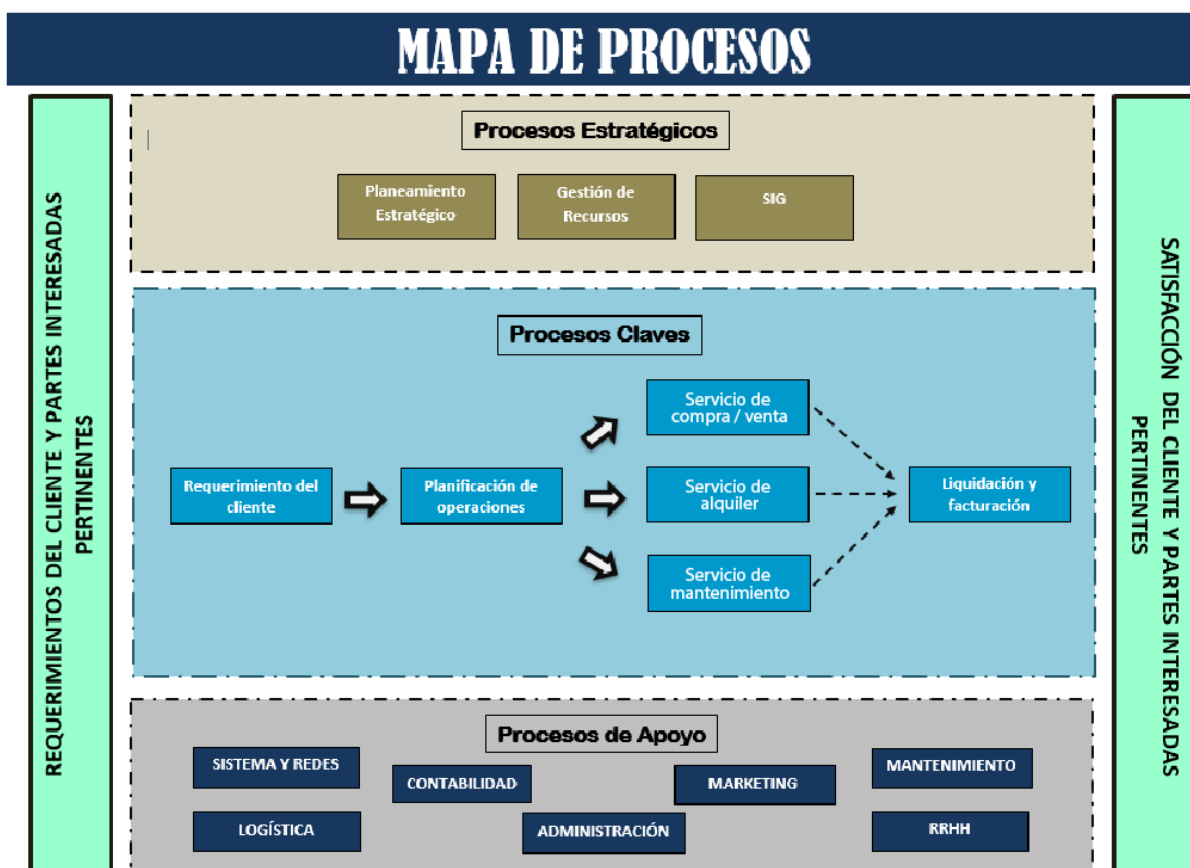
MAPA DE PROCESOS

REQUERIMIENTOS DEL CLIENTE Y PARTES INTERESADAS PERTINENTES

Procesos Estratégicos

Planeamiento Estratégico

Gestión de Recursos

SIG

Procesos Claves

Requerimiento del cliente

Planificación de operaciones

Servicio de compra / venta

Servicio de alquiler

Servicio de mantenimiento

Liquidación y facturación

Procesos de Apoyo

SISTEMA Y REDES

CONTABILIDAD

MARKETING

MANTENIMIENTO

LOGÍSTICA

ADMINISTRACIÓN

RRHH

SATISFACCIÓN DEL CLIENTE Y PARTES INTERESADAS PERTINENTES